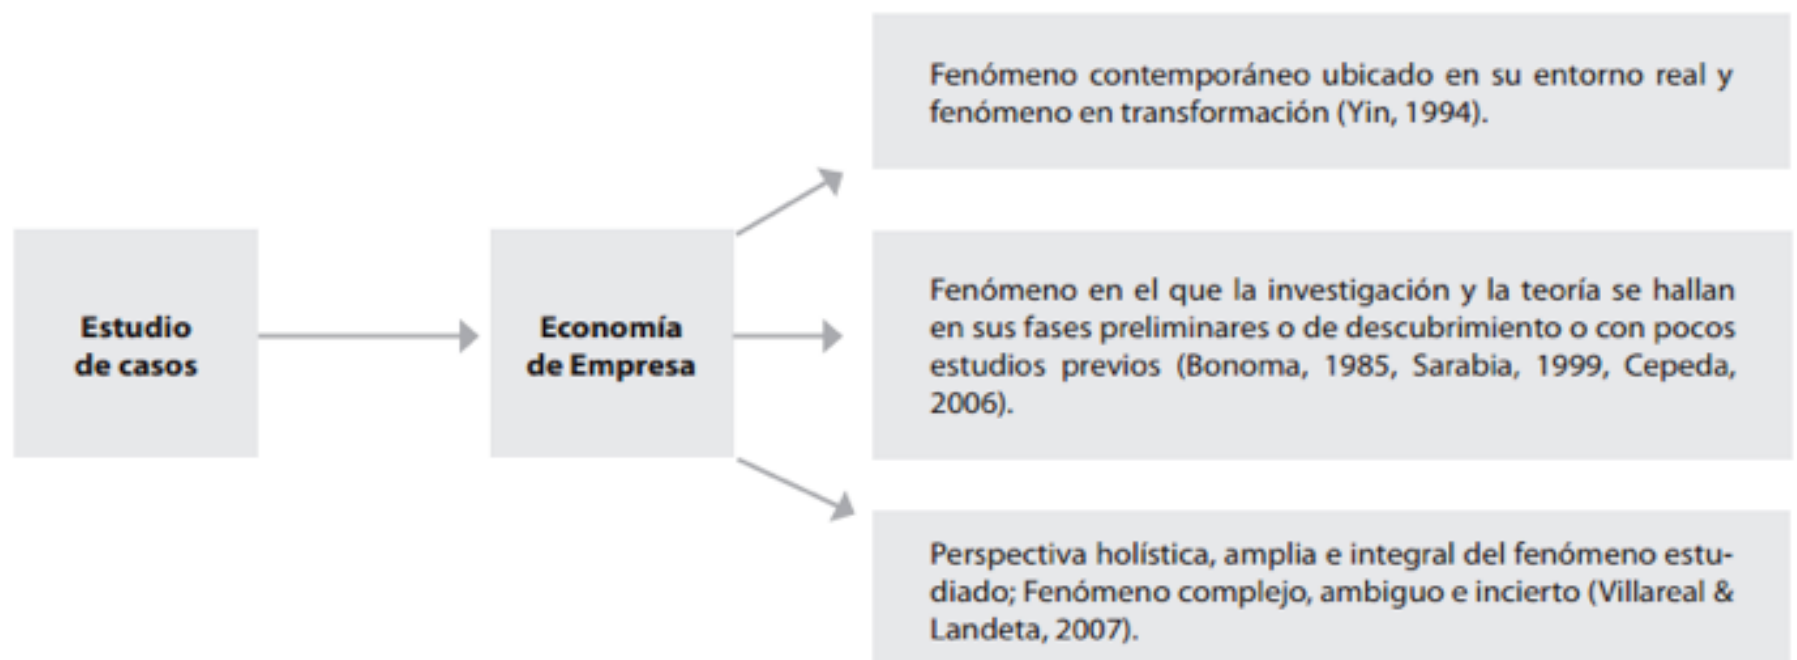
Estudio de casos

Economía de Empresa

Fenómeno contemporáneo ubicado en su entorno real y fenómeno en transformación (Yin, 1994).

Fenómeno en el que la investigación y la teoría se hallan en sus fases preliminares o de descubrimiento o con pocos estudios previos (Bonoma, 1985, Sarabia, 1999, Cepeda, 2006).

Perspectiva holística, amplia e integral del fenómeno estudiado; Fenómeno complejo, ambiguo e incierto (Villareal & Landeta, 2007).